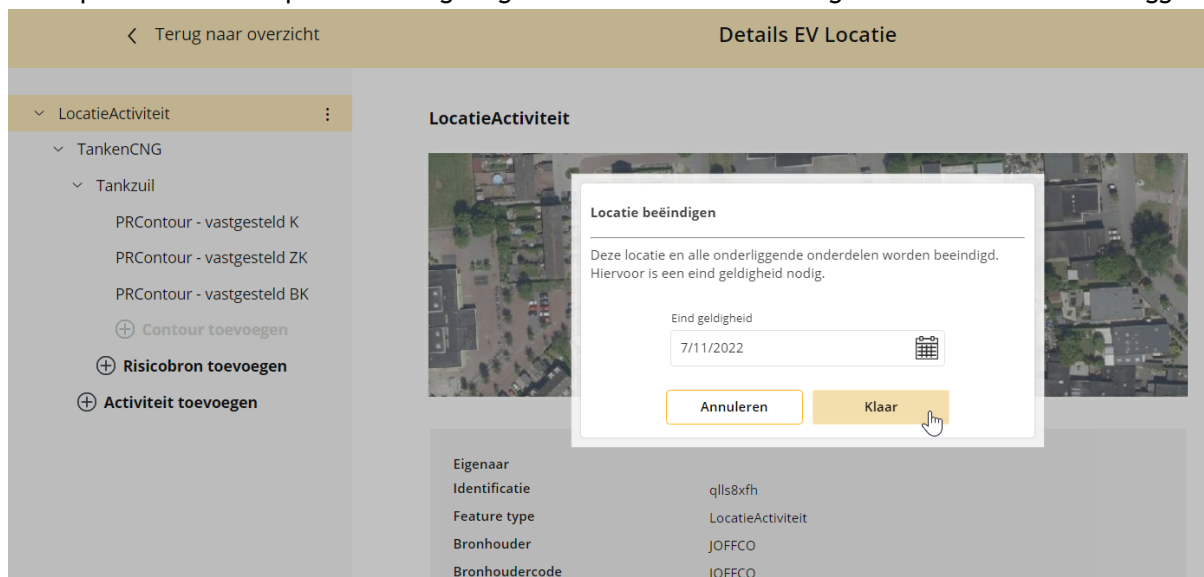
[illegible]

< Terug naar overzicht

Details EV Locatie

LocatieActiviteit

TankenCNG

Tankzuil

PRContour - vastgesteld K

PRContour - vastgesteld ZK

PRContour - vastgesteld BK

Contour toevoegen

Risicobron toevoegen

Activiteit toevoegen

LocatieActiviteit

Locatie beëindigen

Deze locatie en alle onderliggende onderdelen worden beeindigd. Hiervoor is een eind geldigheid nodig.

Eind geldigheid

7/11/2022

Annuleren

Klaar

| | |
|---|---|
| Eigenaar | |
| Identificatie | qlls8xfh |
| Feature type | LocatieActiviteit |
| Bronhouder | JOFFCO |
| Bronhoudercode | JOFFCO |